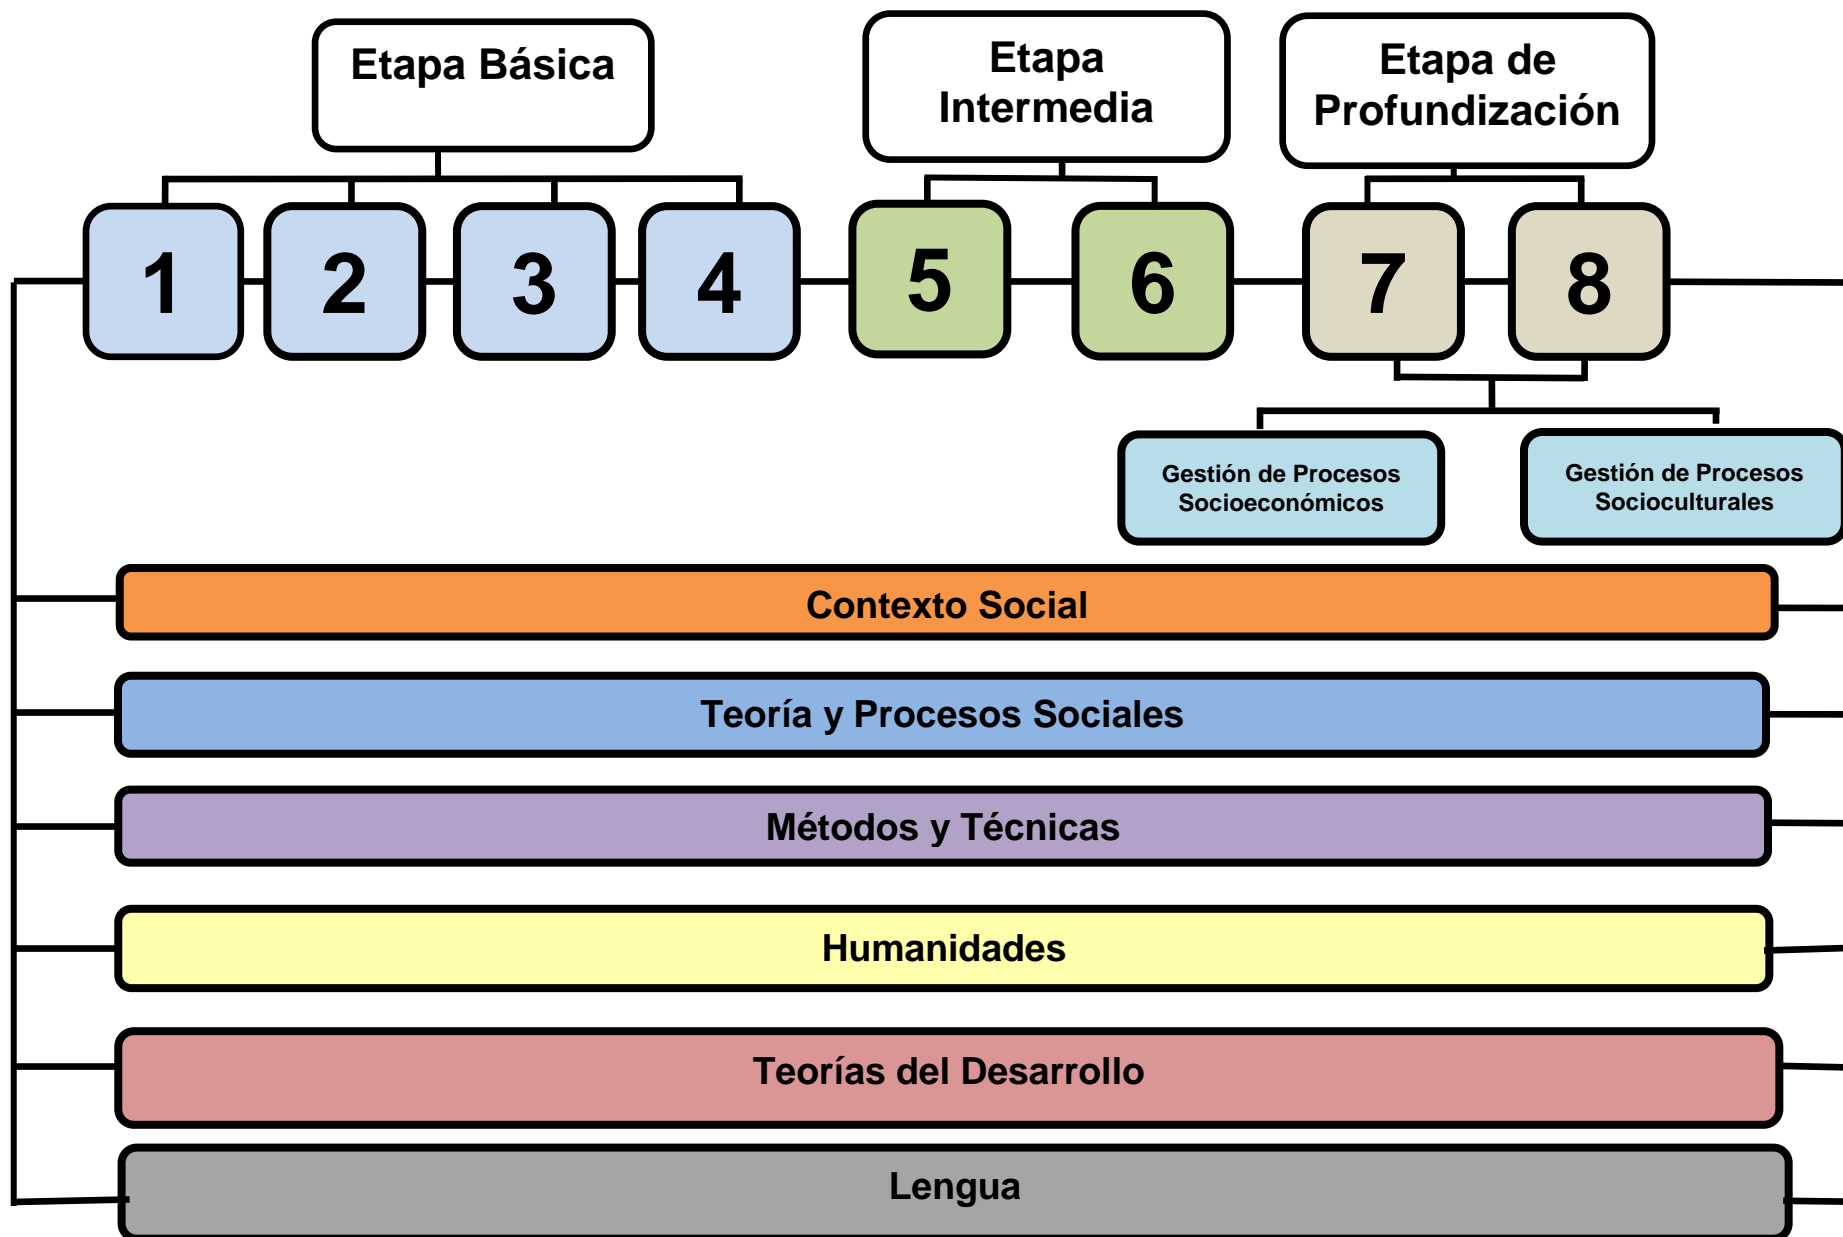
Etapa Básica

Etapa Intermedia

Etapa de Profundización

1

2

3

4

5

6

7

8

Gestión de Procesos Socioeconómicos

Gestión de Procesos Socioculturales

Contexto Social

Teoría y Procesos Sociales

Métodos y Técnicas

Humanidades

Teorías del Desarrollo

Lengua